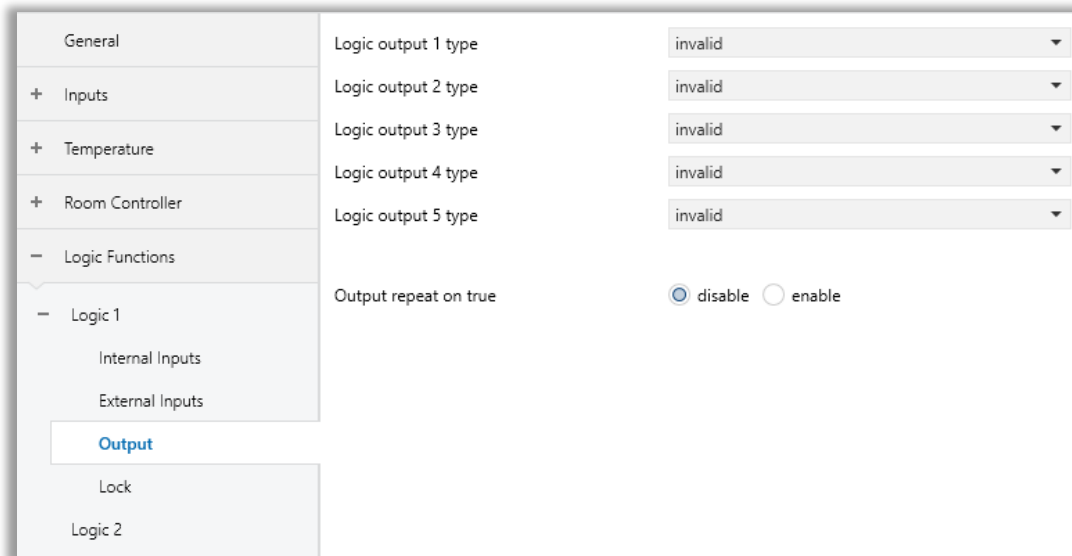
General

+ Inputs

+ Temperature

+ Room Controller

− Logic Functions

− Logic 1

Internal Inputs

External Inputs

Output

Lock

Logic 2

Logic output 1 type | invalid

Logic output 2 type | invalid

Logic output 3 type | invalid

Logic output 4 type | invalid

Logic output 5 type | invalid

Output repeat on true | disable | enable